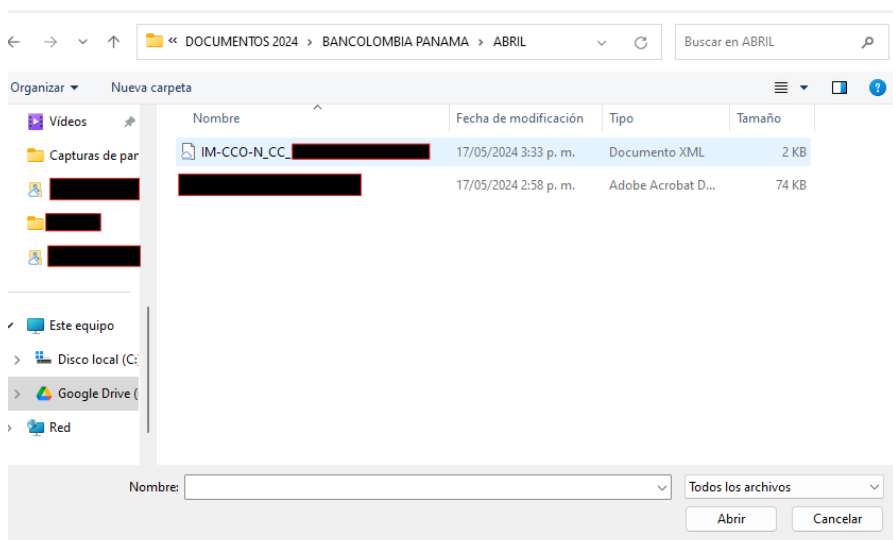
« DOCUMENTOS 2024 > BANCOLOMBIA PANAMA > ABRIL

Buscar en ABRIL

Organizar ▾ Nueva carpeta

Vídeos
Capturas de par
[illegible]
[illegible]
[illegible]

Este equipo
Disco local (C:
Google Drive (
Red

| Nombre | Fecha de modificación | Tipo | Tamaño |
|---|---|---|---|
| IM-CCO-N_CC_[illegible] | 17/05/2024 3:33 p. m. | Documento XML | 2 KB |
| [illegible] | 17/05/2024 2:58 p. m. | Adobe Acrobat D... | 74 KB |

Nombre:
Todos los archivos
Abrir
Cancelar